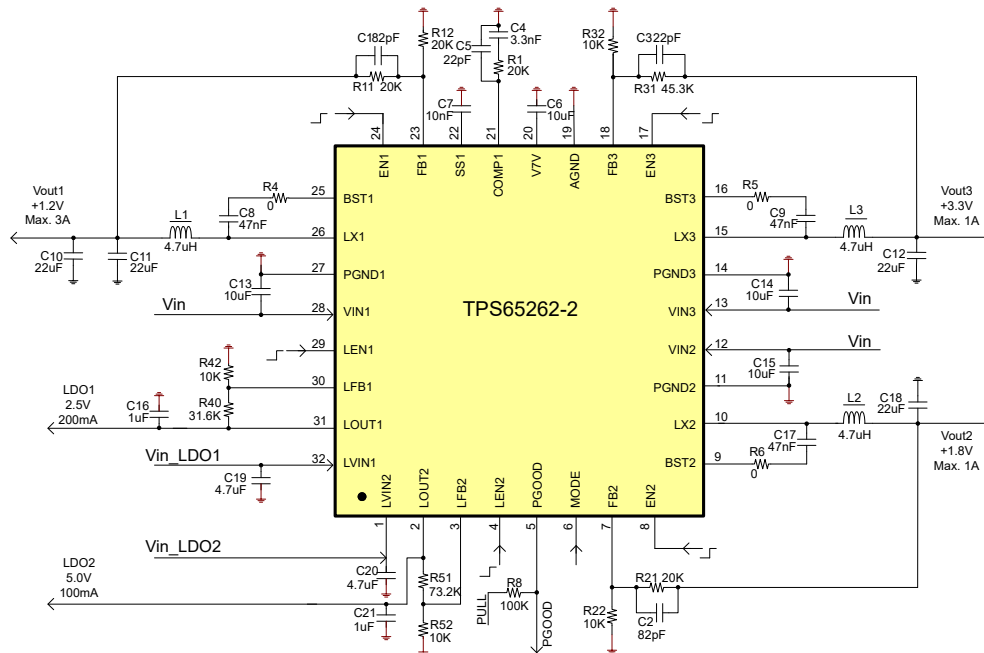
C1 82pF
R11 20K
R12 20K
C4 3.3nF
C5 22pF
R1 20K
R32 10K
C3 22pF
R31 45.3K
C7 10nF
C6 10uF
24 23 22 21 20 19 18 17
EN1 FB1 SS1 COMP1 V7V AGND FB3 EN3
Vout1 +1.2V Max. 3A
R4 0
C8 47nF
L1 4.7uH
C10 22uF
C11 22uF
C13 10uF
Vin
25 BST1
26 LX1
27 PGND1
28 VIN1
29 LEN1
30 LFB1
31 LOUT1
32 LVIN1
R42 10K
R40 31.6K
LDO1 2.5V 200mA
C16 1uF
Vin_LDO1
C19 4.7uF
TPS65262-2
16 BST3
15 LX3
14 PGND3
13 VIN3
12 VIN2
11 PGND2
10 LX2
9 BST2
R5 0
C9 47nF
L3 4.7uH
Vout3 +3.3V Max. 1A
C12 22uF
C14 10uF
Vin
Vin
C15 10uF
L2 4.7uH
C18 22uF
C17 47nF
R6 0
Vout2 +1.8V Max. 1A
LVIN2 LOUT2 LFB2 LEN2 PGOOD MODE FB2 EN2
1 2 3 4 5 6 7 8
Vin_LDO2
LDO2 5.0V 100mA
C20 4.7uF
C21 1uF
R51 73.2K
R52 10K
PULL
R8 100K
PGOOD
R21 20K
R22 10K
C2 82pF